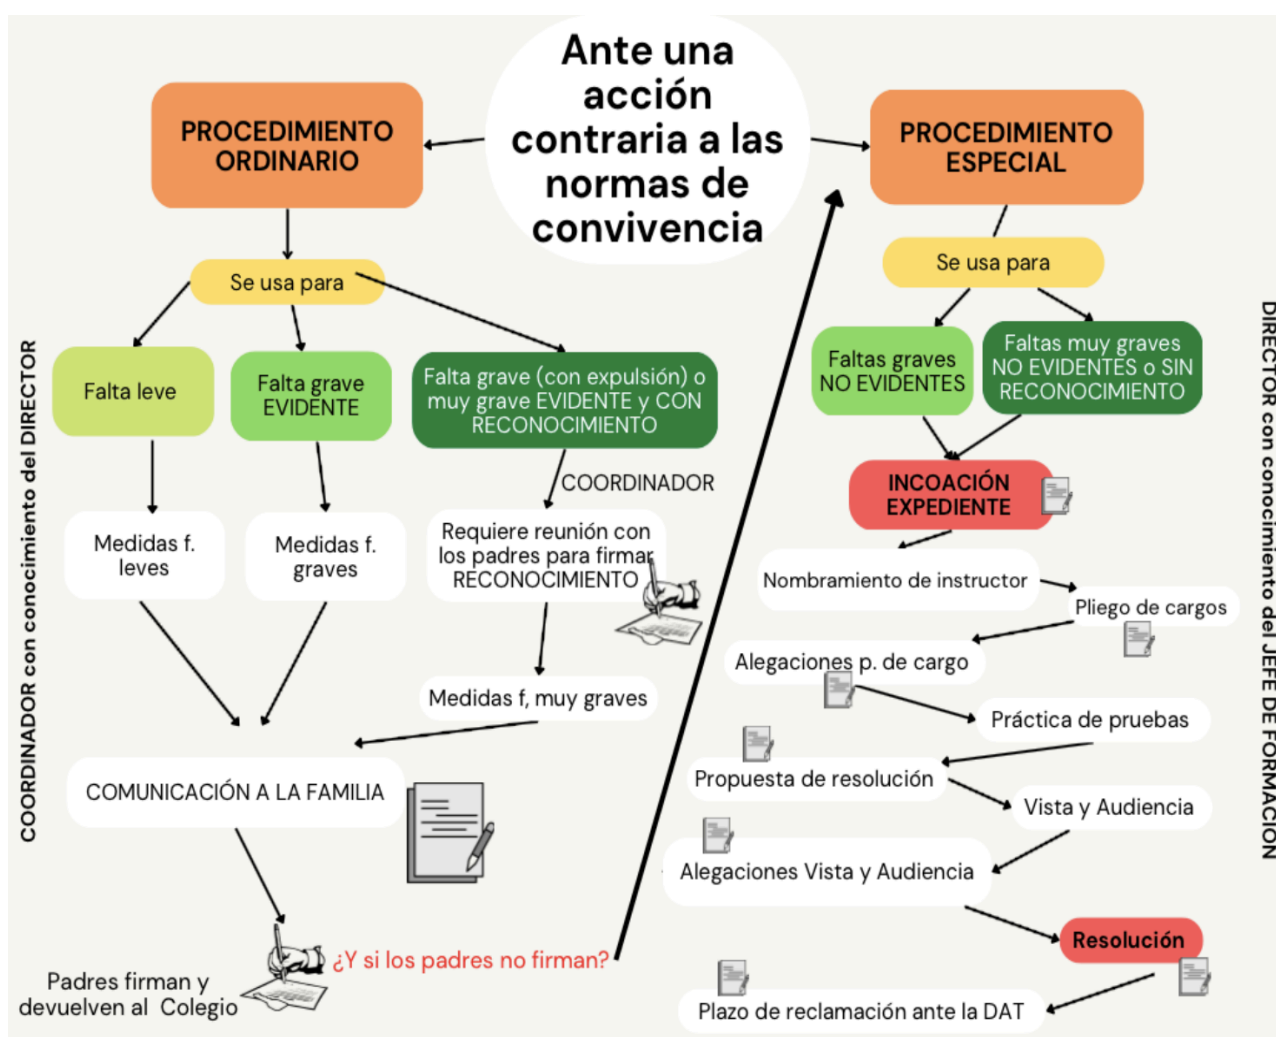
Ante una acción contraria a las normas de convivencia

PROCEDIMIENTO ORDINARIO

Se usa para

Falta leve

Falta grave EVIDENTE

Falta grave (con expulsión) o muy grave EVIDENTE y CON RECONOCIMIENTO

COORDINADOR

Medidas f. leves

Medidas f. graves

Requiere reunión con los padres para firmar RECONOCIMIENTO

Medidas f, muy graves

COMUNICACIÓN A LA FAMILIA

Padres firman y devuelven al Colegio

¿Y si los padres no firman?

COORDINADOR con conocimiento del DIRECTOR

PROCEDIMIENTO ESPECIAL

Se usa para

Faltas graves NO EVIDENTES

Faltas muy graves NO EVIDENTES o SIN RECONOCIMIENTO

INCOACIÓN EXPEDIENTE

Nombramiento de instructor

Pliego de cargos

Alegaciones p. de cargo

Práctica de pruebas

Propuesta de resolución

Vista y Audiencia

Alegaciones Vista y Audiencia

Resolución

Plazo de reclamación ante la DAT

DIRECTOR con conocimiento del JEFE DE FORMACIÓN